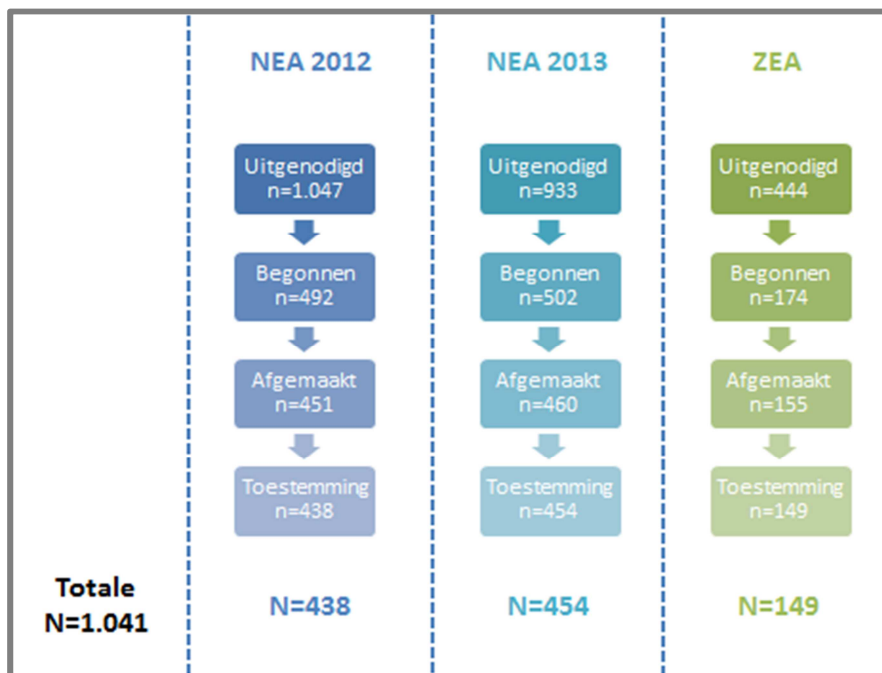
NEA 2012

Uitgenodigd n=1.047

Begonnen n=492

Afgemaakt n=451

Toestemming n=438

N=438

NEA 2013

Uitgenodigd n=933

Begonnen n=502

Afgemaakt n=460

Toestemming n=454

N=454

ZEA

Uitgenodigd n=444

Begonnen n=174

Afgemaakt n=155

Toestemming n=149

N=149

Totale N=1.041